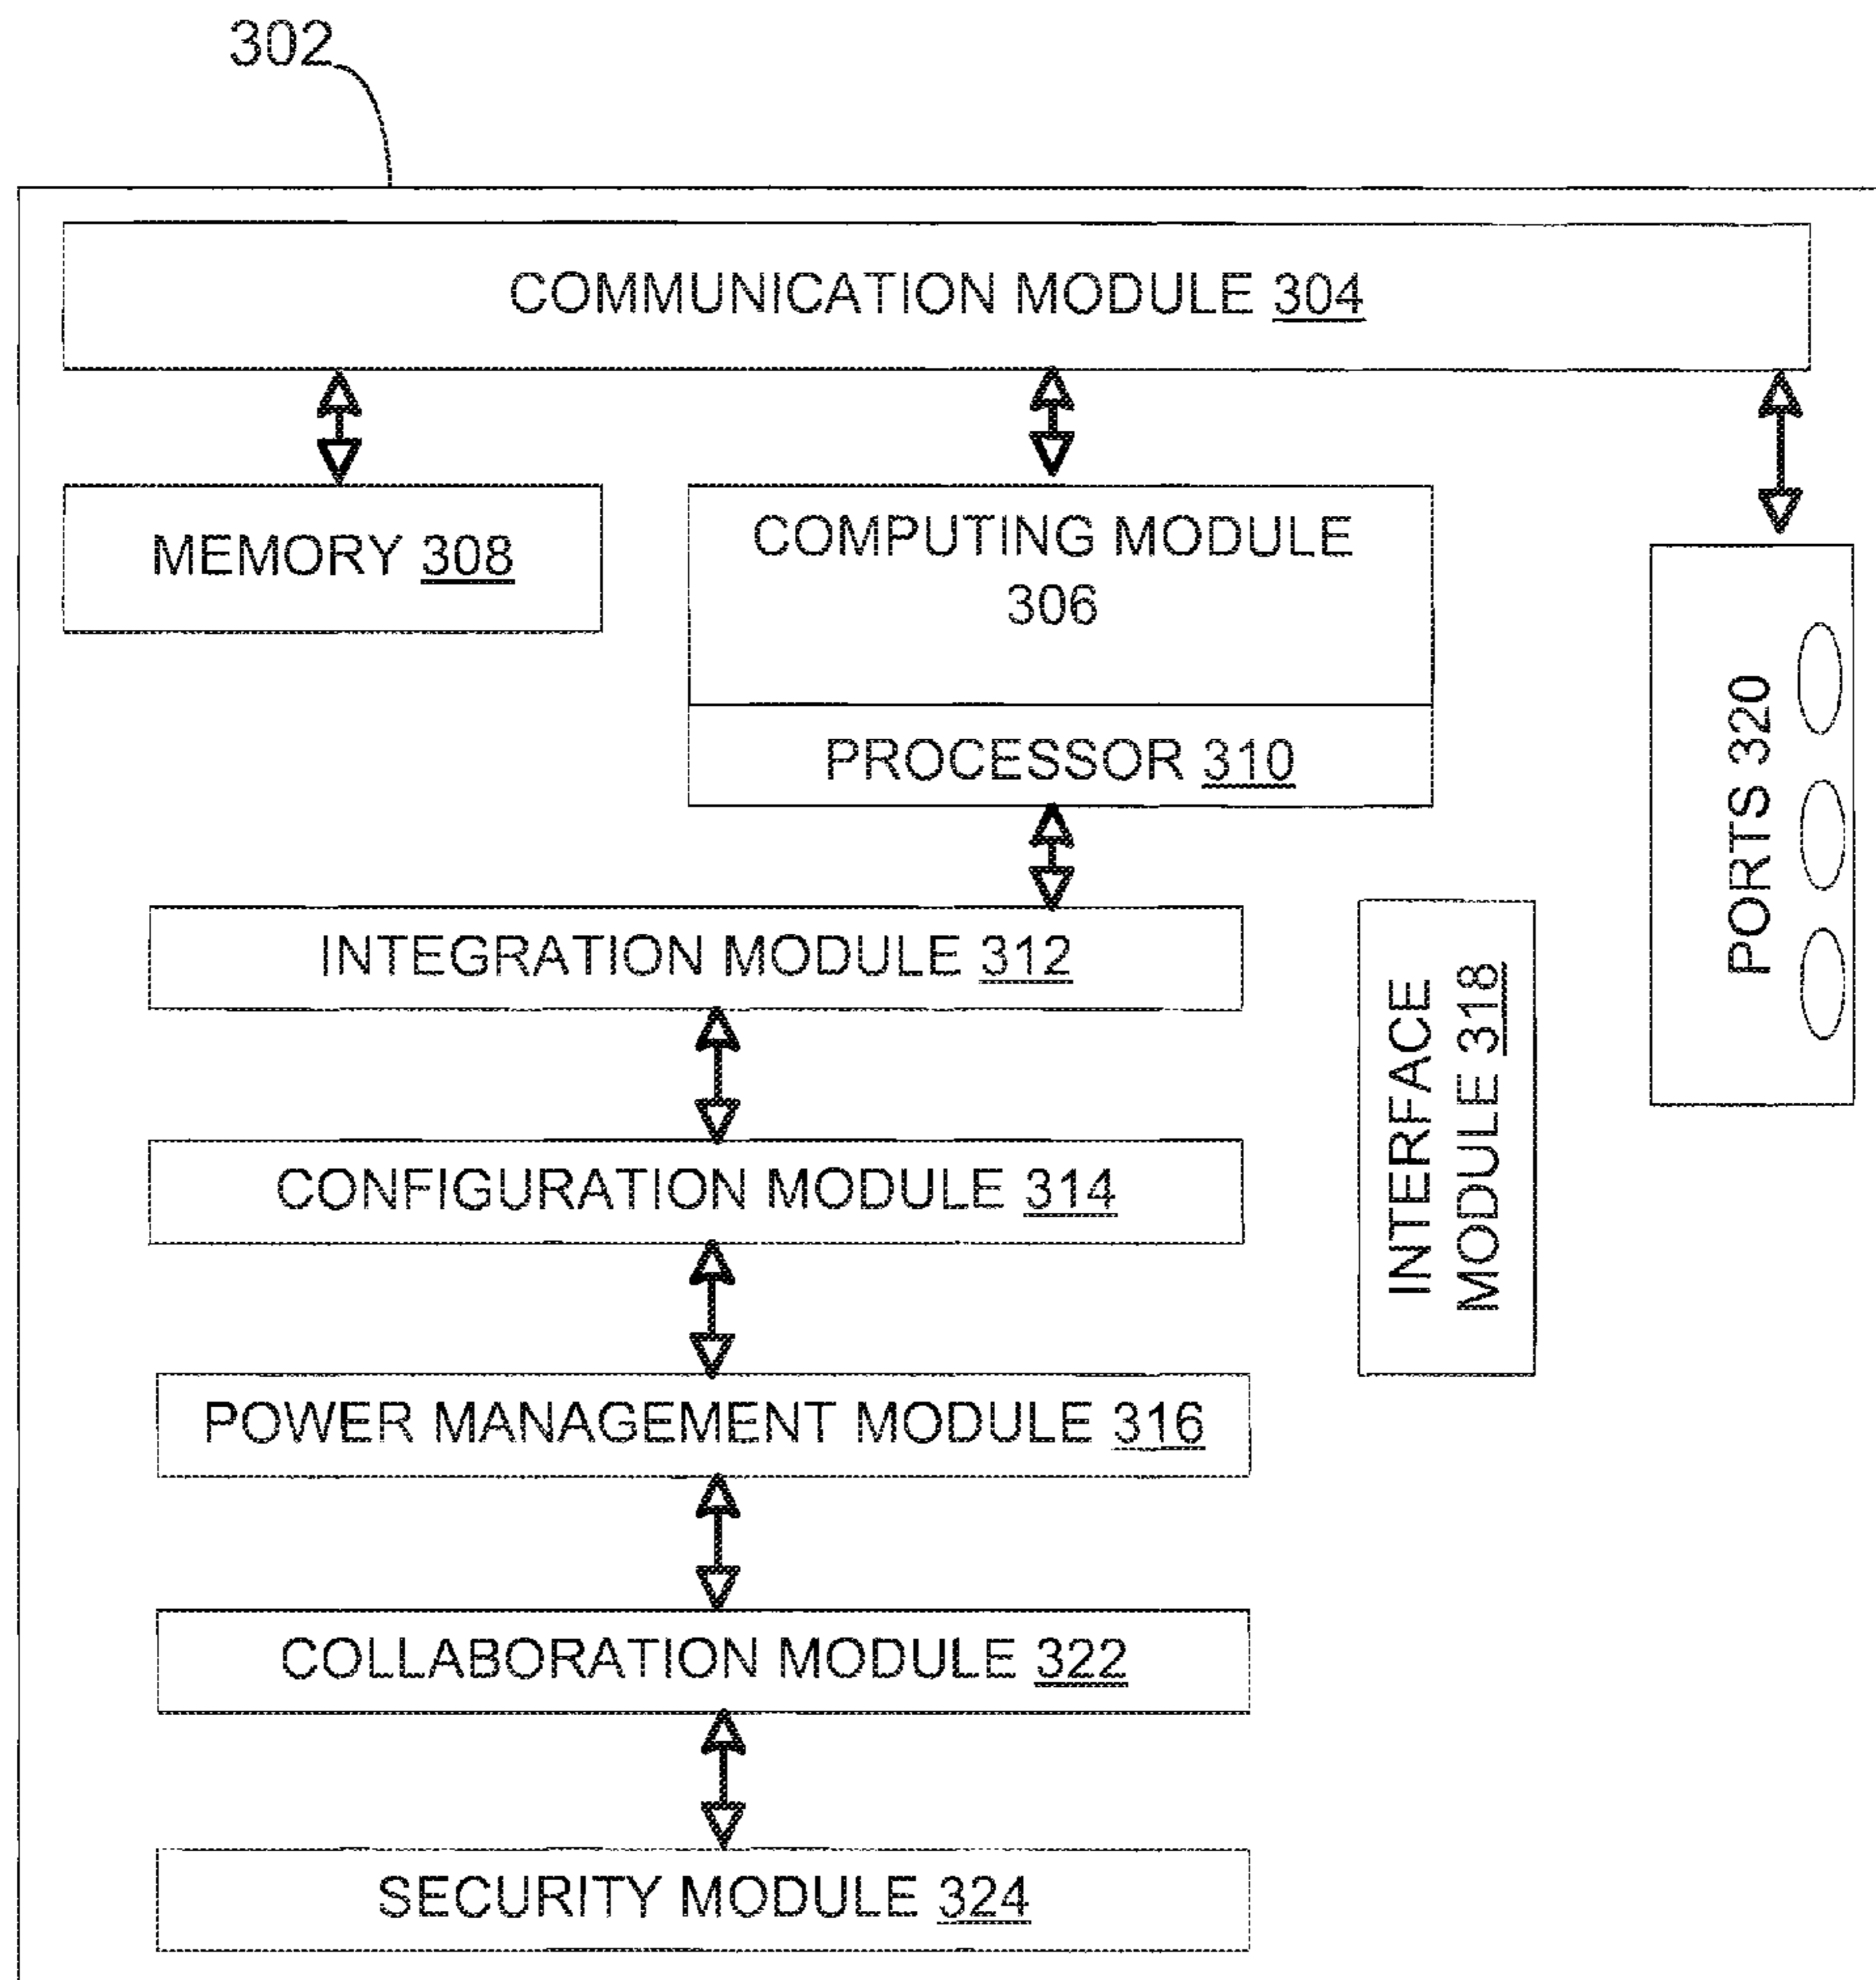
302

COMMUNICATION MODULE 304

MEMORY 308

COMPUTING MODULE 306

PROCESSOR 310

PORTS 320

INTEGRATION MODULE 312

INTERFACE MODULE 318

CONFIGURATION MODULE 314

POWER MANAGEMENT MODULE 316

COLLABORATION MODULE 322

SECURITY MODULE 324